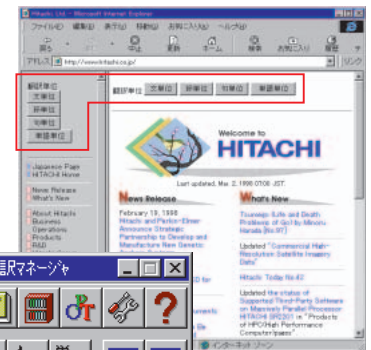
Hitachi Ltd. - Microsoft Internet Explorer

ファイル(F) 編集(E) 表示(V) 移動(G) お気に入り(A) ヘルプ(H)

戻る 中止 更新 ホーム 検索 お気に入り 履歴

アドレス http://www.hitachi.co.jp/ リンク

翻訳単位 文単位 段単位 句単位 単語単位

翻訳単位 文単位 段単位 句単位 単語単位

Welcome to HITACHI

Last updated, Mar. 2, 1998 07:00 JST

Japanese Page
HITACHI Home

New Release
What's New

About Hitachi
Business
Operations
Products
R&D

News Release

February 19, 1998
Hitachi and Perkin-Elmer Announce Strategic Partnership to Develop and Manufacture New Genetic

What's New

Tsunego Suto and Death Professor of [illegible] by Minoru Harada [No.97]

Updated "Commercial High-Resolution Satellite Imagery Data"

Hitachi Today No.42

Updated the status of Supported Third-Party Software on Massively Parallel Processor HITACHI SR2201 in "Products of HPC(High Performance Computer)pages"

翻訳マネージャ

インターネット ゾーン